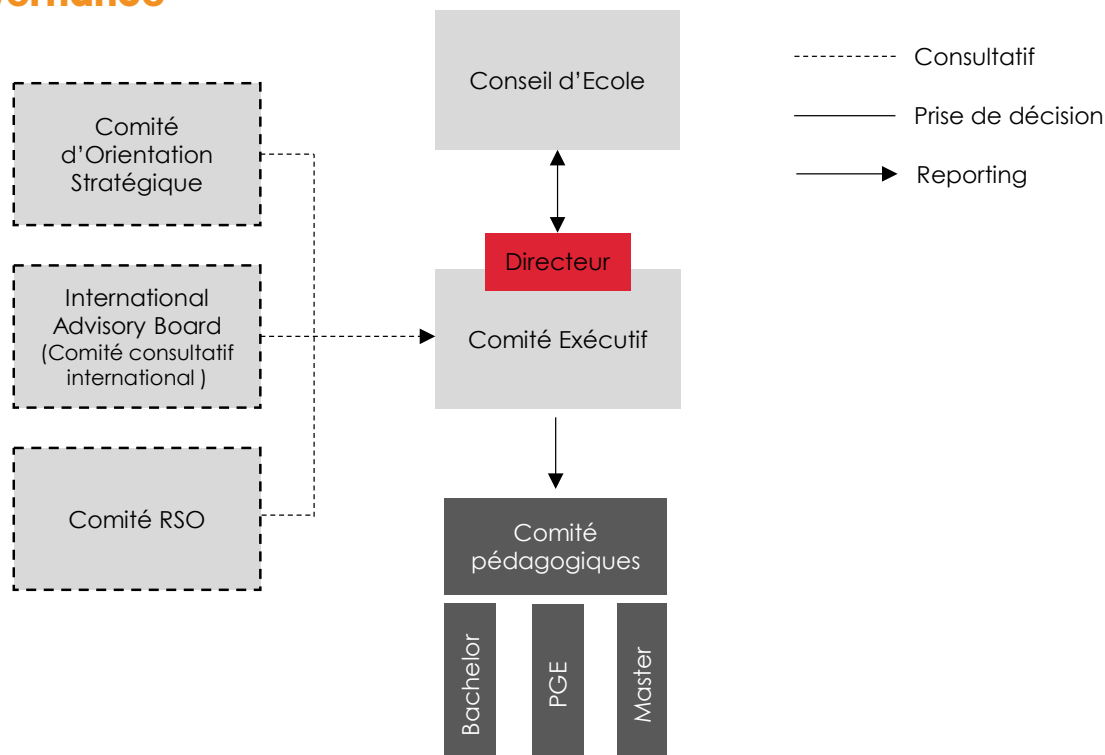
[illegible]ernance

Conseil d'Ecole

Consultatif

Prise de décision

Reporting

Comité d'Orientation Stratégique

Directeur

International Advisory Board (Comité consultatif international )

Comité Exécutif

Comité RSO

Comité pédagogiques

Bachelor

PGE

Master